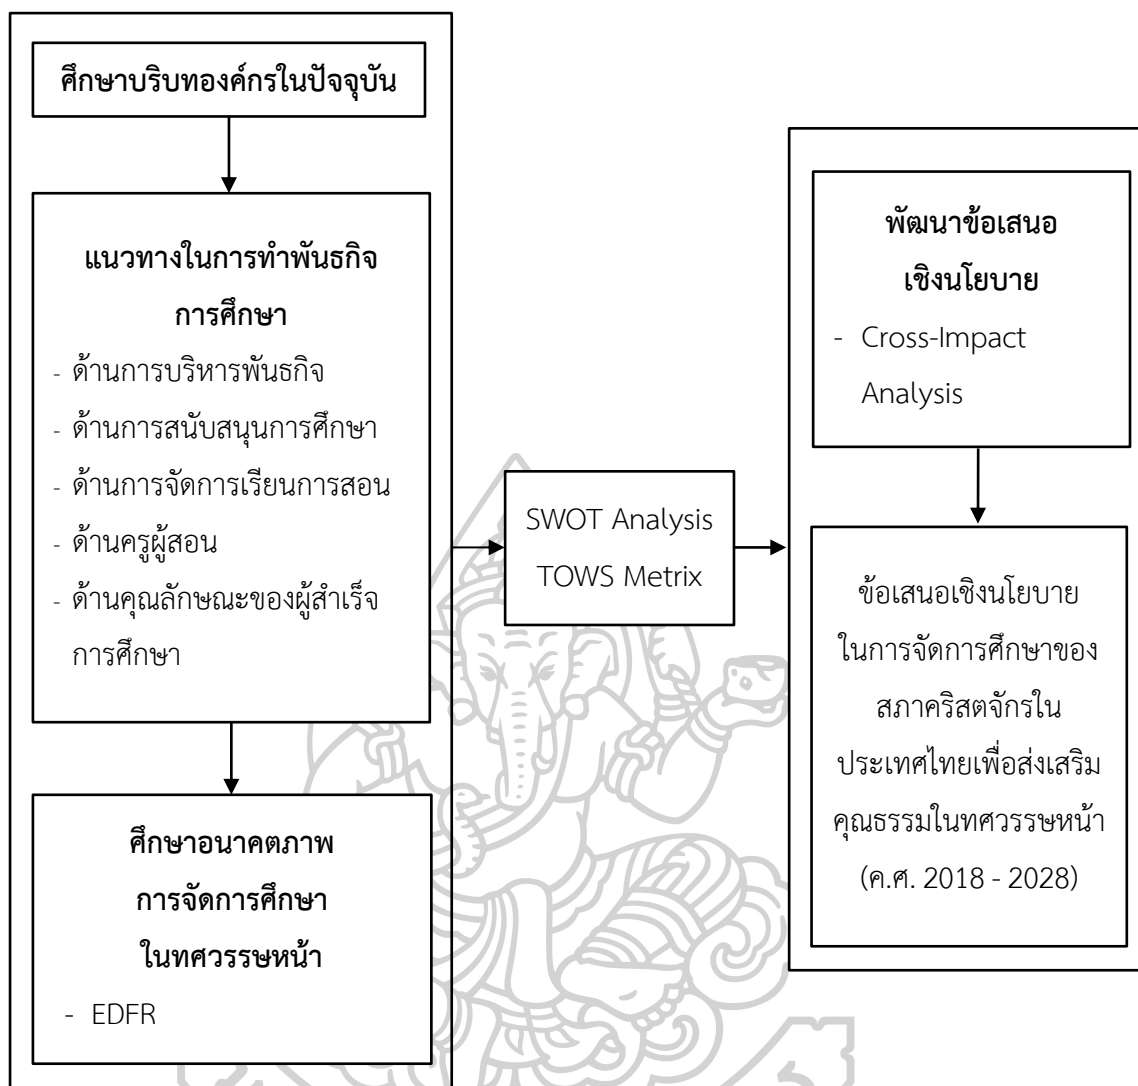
ศึกษาบริบทองค์กรในปัจจุบัน

แนวทางในการทำพันธกิจการศึกษา

- ด้านการบริหารพันธกิจ
- ด้านการสนับสนุนการศึกษา
- ด้านการจัดการเรียนการสอน
- ด้านครูผู้สอน
- ด้านคุณลักษณะของผู้สำเร็จการศึกษา

ศึกษาอนาคตภาพการจัดการศึกษาในทศวรรษหน้า

- EDFR

SWOT Analysis
TOWS Metrix

พัฒนาข้อเสนอเชิงนโยบาย

- Cross-Impact Analysis

ข้อเสนอเชิงนโยบายในการจัดการศึกษาของสภาคริสตจักรในประเทศไทยเพื่อส่งเสริมคุณธรรมในทศวรรษหน้า (ค.ศ. 2018 - 2028)